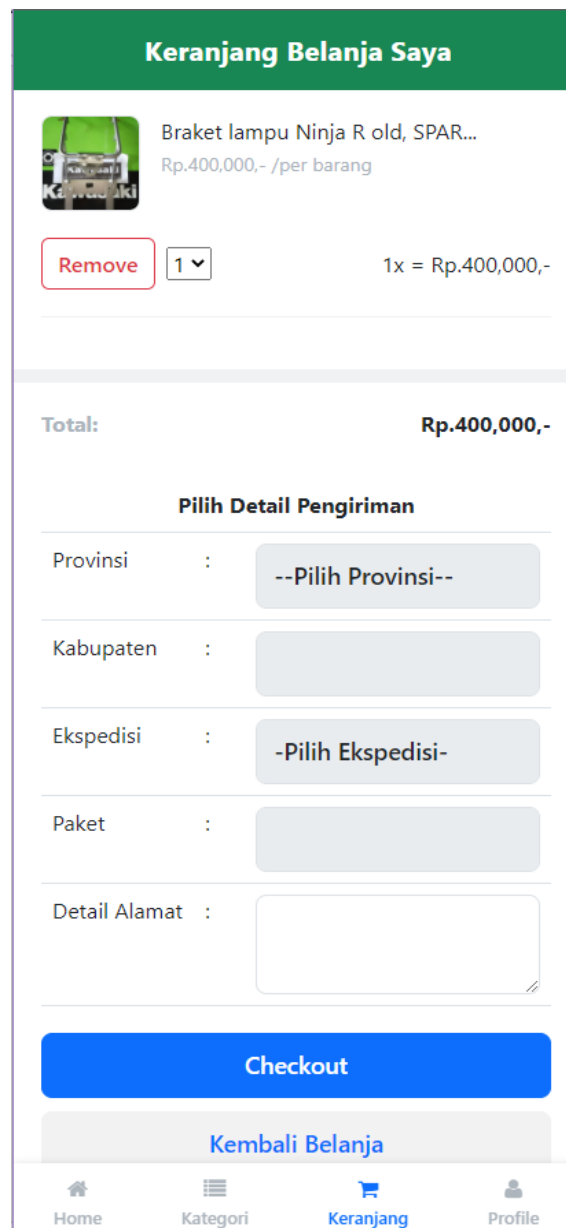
Keranjang Belanja Saya

Kawasaki

Braket lampu Ninja R old, SPAR...
Rp.400,000,- /per barang

Remove 1

1x = Rp.400,000,-

Total: Rp.400,000,-

Pilih Detail Pengiriman

| | | |
|---|---|---|
| Provinsi | : | --Pilih Provinsi-- |
| Kabupaten | : | |
| Ekspedisi | : | -Pilih Ekspedisi- |
| Paket | : | |
| Detail Alamat | : | |

Checkout

Kembali Belanja

Home Kategori Keranjang Profile